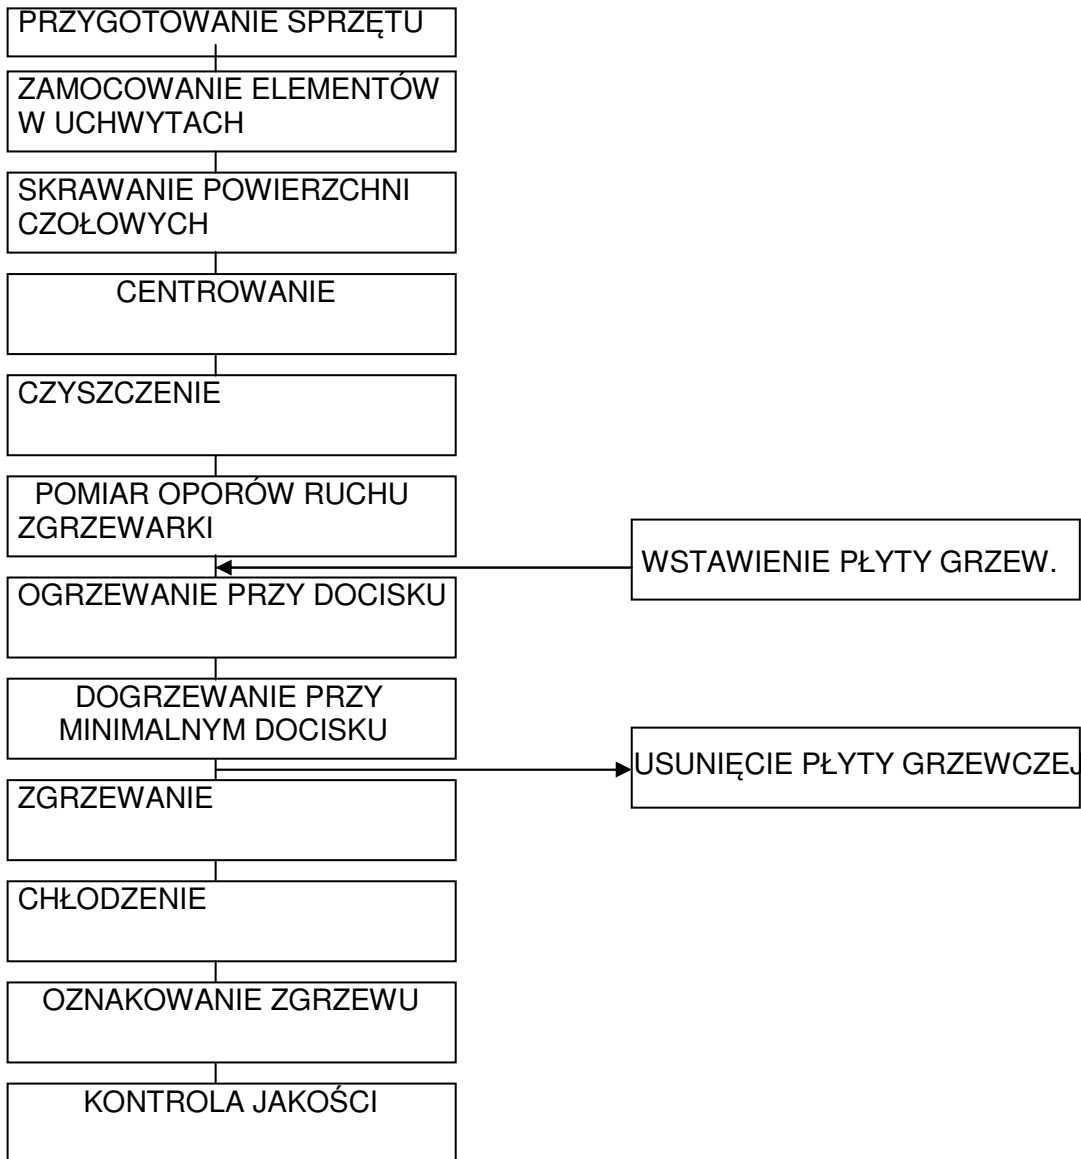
PRZYGOTOWANIE SPRZĘTU

ZAMOCOWANIE ELEMENTÓW W UCHWYTACH

SKRAWANIE POWIERZCHNI CZOŁOWYCH

CENTROWANIE

CZYSZCZENIE

POMIAR OPORÓW RUCHU ZGRZEWARKI

WSTAWIENIE PŁYTY GRZEW.

OGRZEWANIE PRZY DOCISKU

DOGRZEWANIE PRZY MINIMALNYM DOCISKU

USUNIĘCIE PŁYTY GRZEWCZEJ

ZGRZEWANIE

CHŁODZENIE

OZNAKOWANIE ZGRZEWU

KONTROLA JAKOŚCI